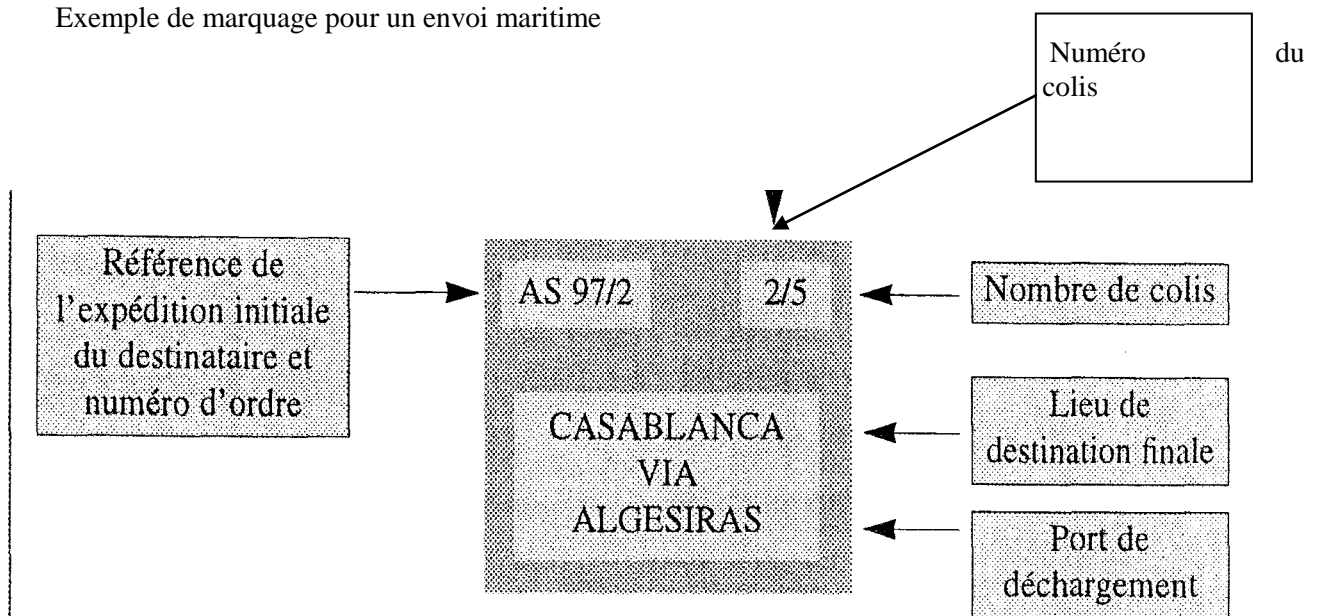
Exemple de marquage pour un envoi maritime

Numéro du colis

Référence de l'expédition initiale du destinataire et numéro d'ordre

AS 97/2

2/5

Nombre de colis

CASABLANCA VIA ALGESIRAS

Lieu de destination finale

Port de déchargement